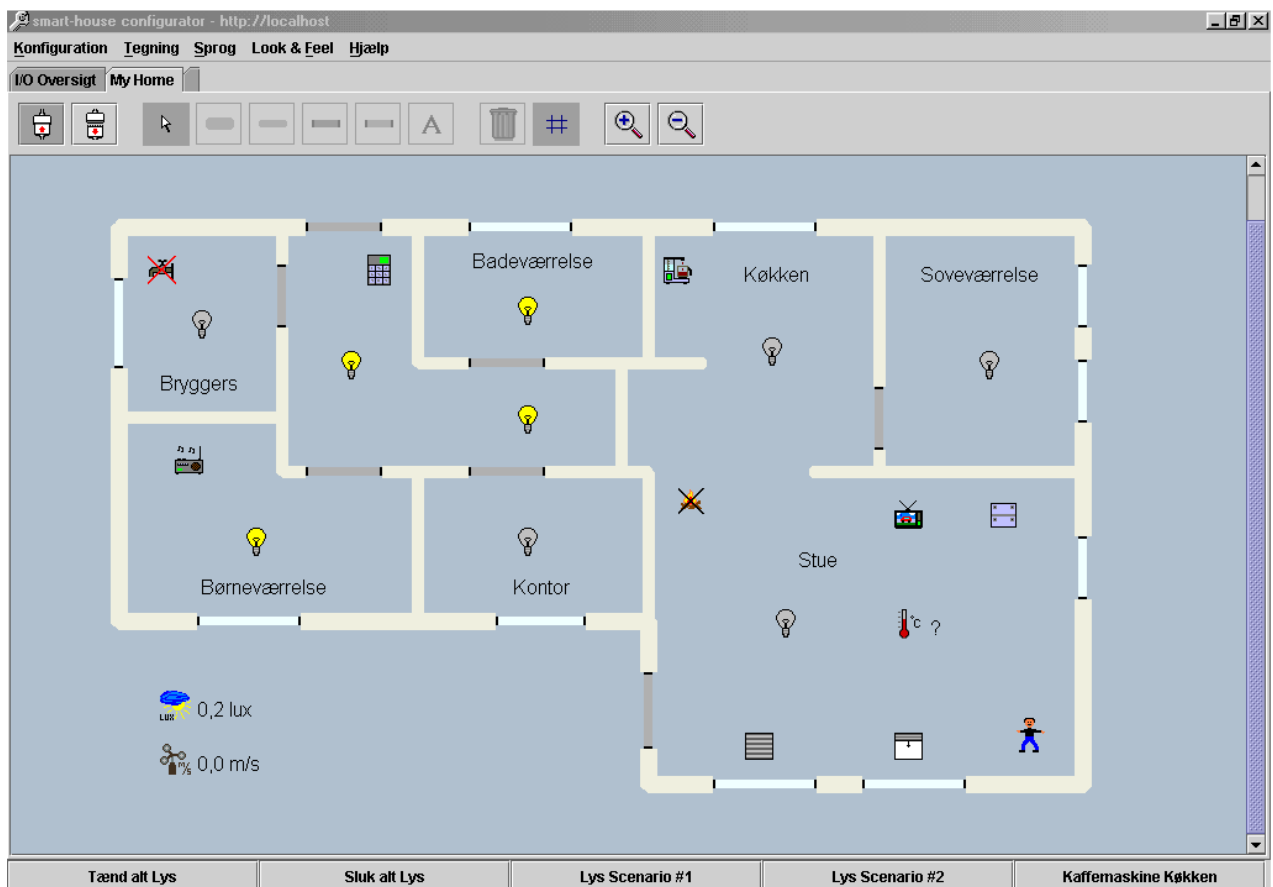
smart-house configurator - http://localhost

Konfiguration Tegning Sprog Look & Feel Hjælp

I/O Oversigt My Home

A

#

Badeværelse

Køkken

Soveværelse

Bryggers

Stue

Børneværelse

Kontor

°c ?

LUX 0,2 lux

m/s 0,0 m/s

Tænd alt Lys | Sluk alt Lys | Lys Scenario #1 | Lys Scenario #2 | Kaffemaskine Køkken